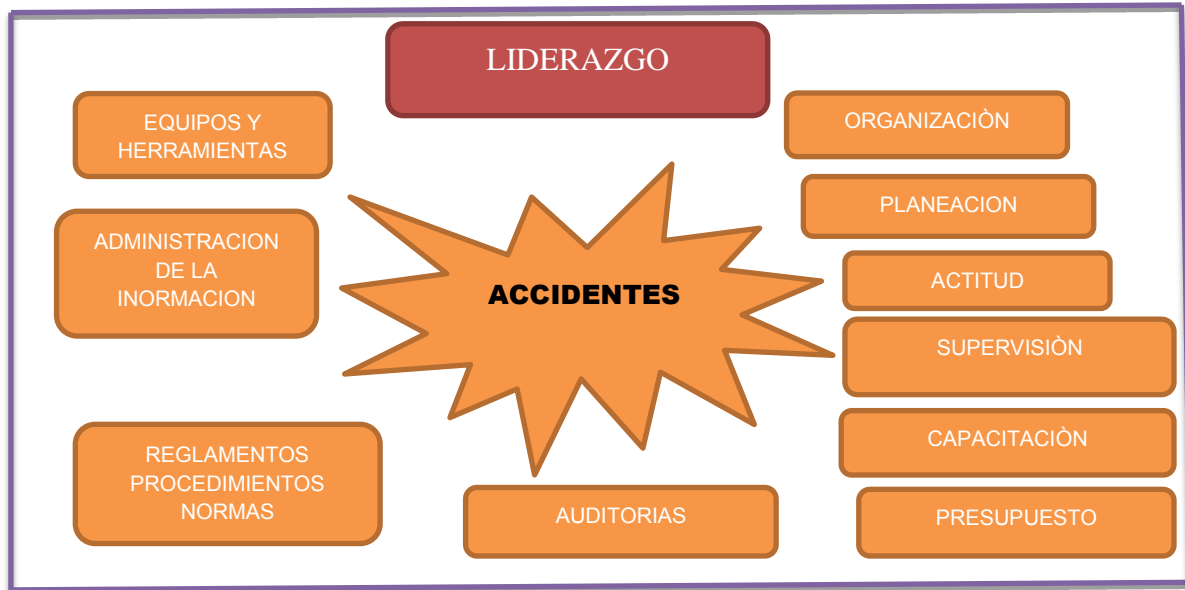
LIDERAZGO

EQUIPOS Y HERRAMIENTAS

ORGANIZACIÒN

PLANEACION

ADMINISTRACION DE LA INORMACION

ACCIDENTES

ACTITUD

SUPERVISIÒN

CAPACITACIÒN

REGLAMENTOS PROCEDIMIENTOS NORMAS

AUDITORIAS

PRESUPUESTO